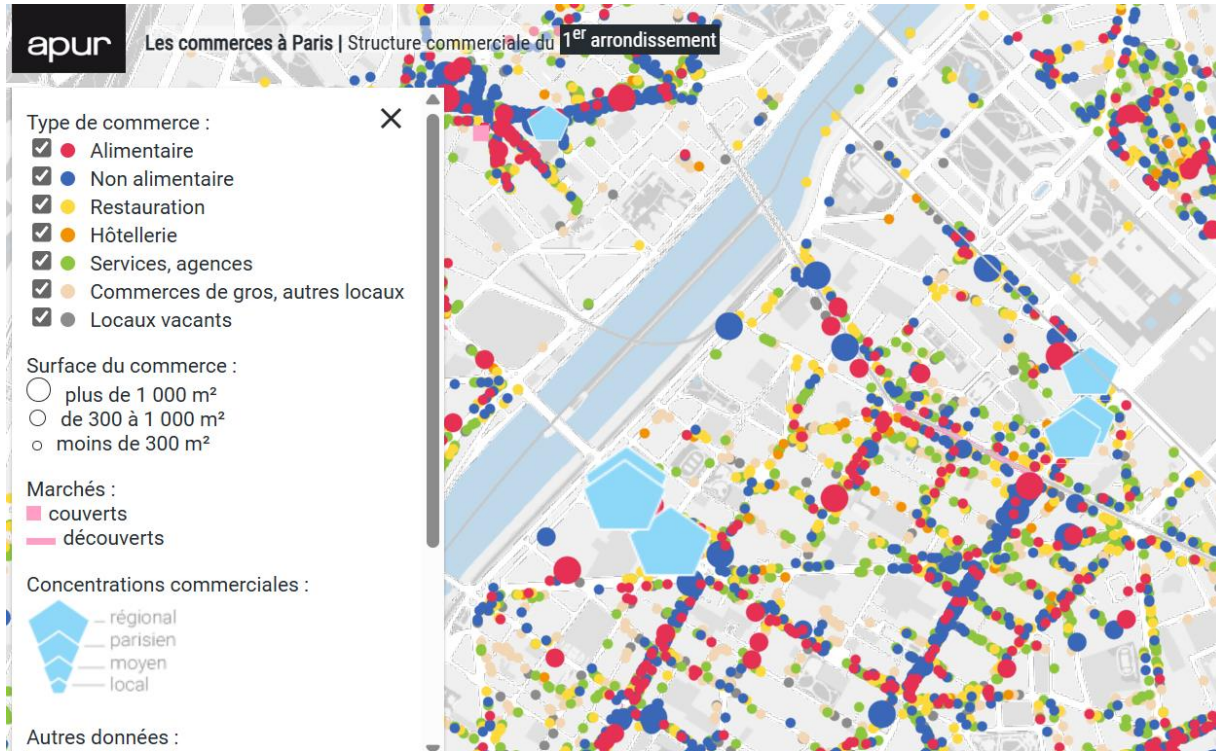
apur

Les commerces à Paris | Structure commerciale du $1^{er}$ arrondissement

Type de commerce :
Alimentaire
Non alimentaire
Restauration
Hôtellerie
Services, agences
Commerces de gros, autres locaux
Locaux vacants

Surface du commerce :
plus de 1 000 m²
de 300 à 1 000 m²
moins de 300 m²

Marchés :
couverts
découverts

Concentrations commerciales :
régional
parisien
moyen
local

Autres données :